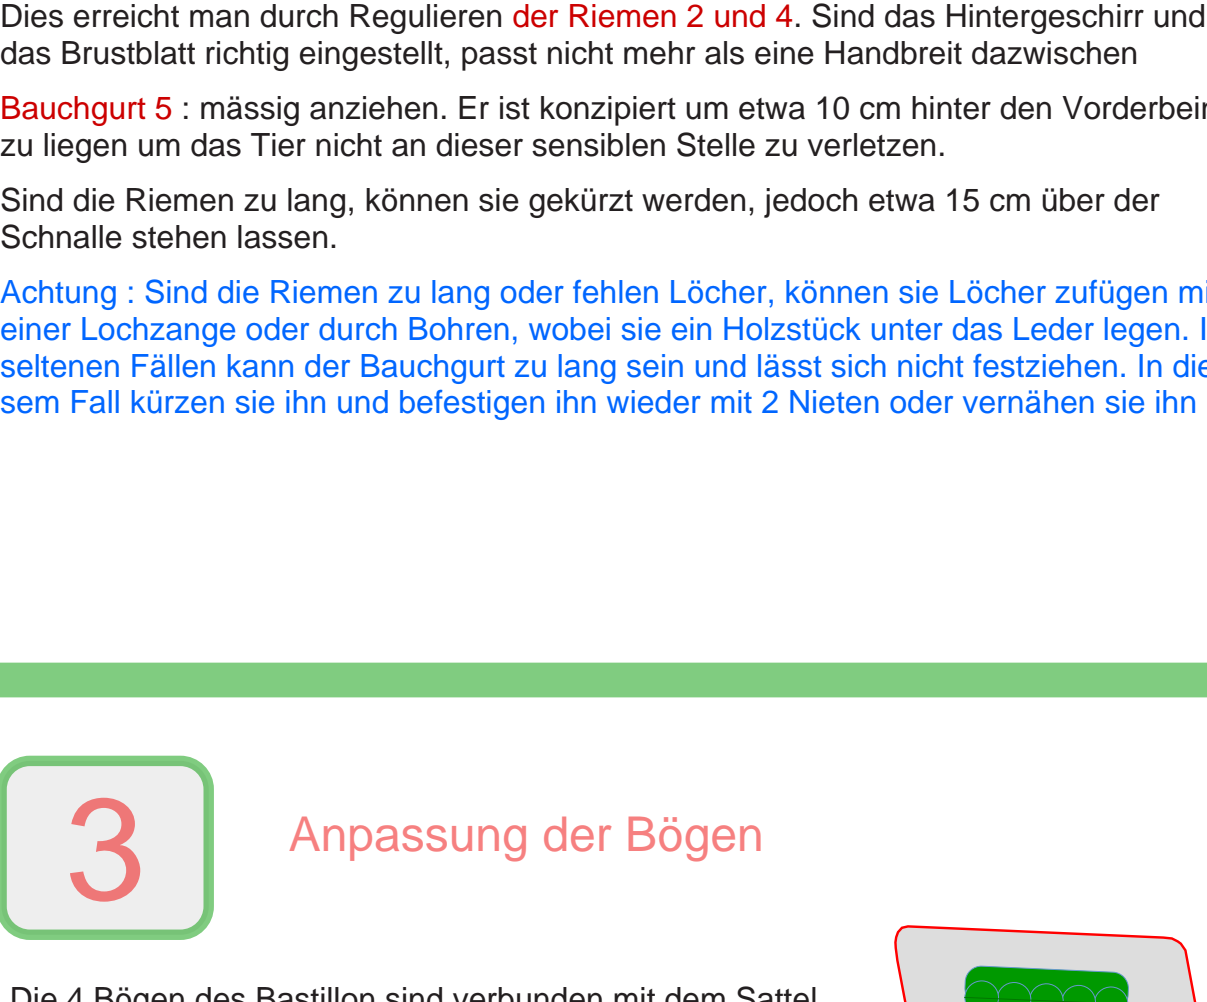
Dies erreicht man durch Regulieren der Riemen 2 und 4. Sind das Hintergeschirr und das Brustblatt richtig eingestellt, passt nicht mehr als eine Handbreit dazwischen

Bauchgurt 5 : mässig anziehen. Er ist konzipiert um etwa 10 cm hinter den Vorderbein zu liegen um das Tier nicht an dieser sensiblen Stelle zu verletzen.

Sind die Riemen zu lang, können sie gekürzt werden, jedoch etwa 15 cm über der Schnalle stehen lassen.

Achtung : Sind die Riemen zu lang oder fehlen Löcher, können sie Löcher zufügen mi einer Lochzange oder durch Bohren, wobei sie ein Holzstück unter das Leder legen. I seltenen Fällen kann der Bauchgurt zu lang sein und lässt sich nicht festziehen. In diesem Fall kürzen sie ihn und befestigen ihn wieder mit 2 Nieten oder vernähen sie ihn

3

Anpassung der Bögen

Die 4 Bögen des Bastillon sind verbunden mit dem Sattel